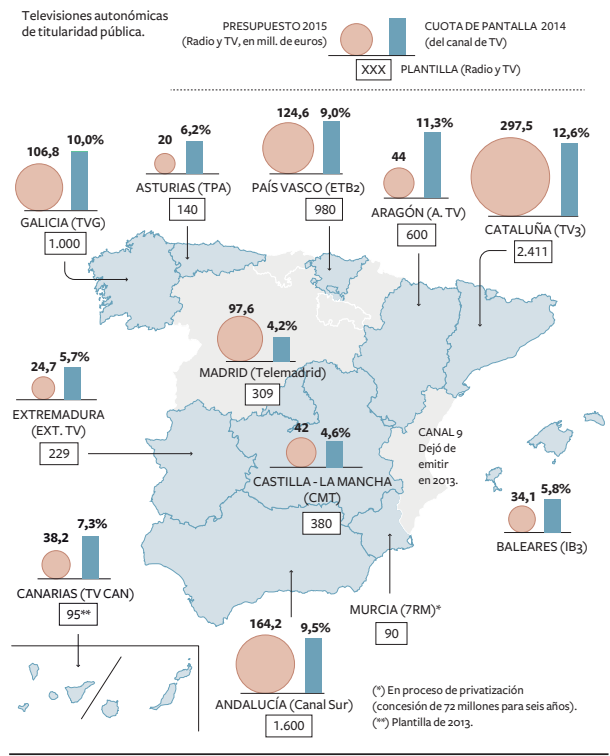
Televisiones autonómicas de titularidad pública.

PRESUPUESTO 2015 (Radio y TV, en mill. de euros)

CUOTA DE PANTALLA 2014 (del canal de TV)

XXX PLANTILLA (Radio y TV)

106,8
10,0%
GALICIA (TVG)
1.000

20
6,2%
ASTURIAS (TPA)
140

124,6
9,0%
PAÍS VASCO (ETB2)
980

44
11,3%
ARAGÓN (A. TV)
600

297,5
12,6%
CATALUÑA (TV3)
2.411

97,6
4,2%
MADRID (Telemadrid)
309

24,7
5,7%
EXTREMADURA (EXT. TV)
229

42
4,6%
CASTILLA - LA MANCHA (CMT)
380

CANAL 9
Dejó de emitir en 2013.

34,1
5,8%
BALEARES (IB3)

38,2
7,3%
CANARIAS (TV CAN)
95**

MURCIA (7RM)*
90

164,2
9,5%
ANDALUCÍA (Canal Sur)
1.600

(*) En proceso de privatización (concesión de 72 millones para seis años).
(**) Plantilla de 2013.